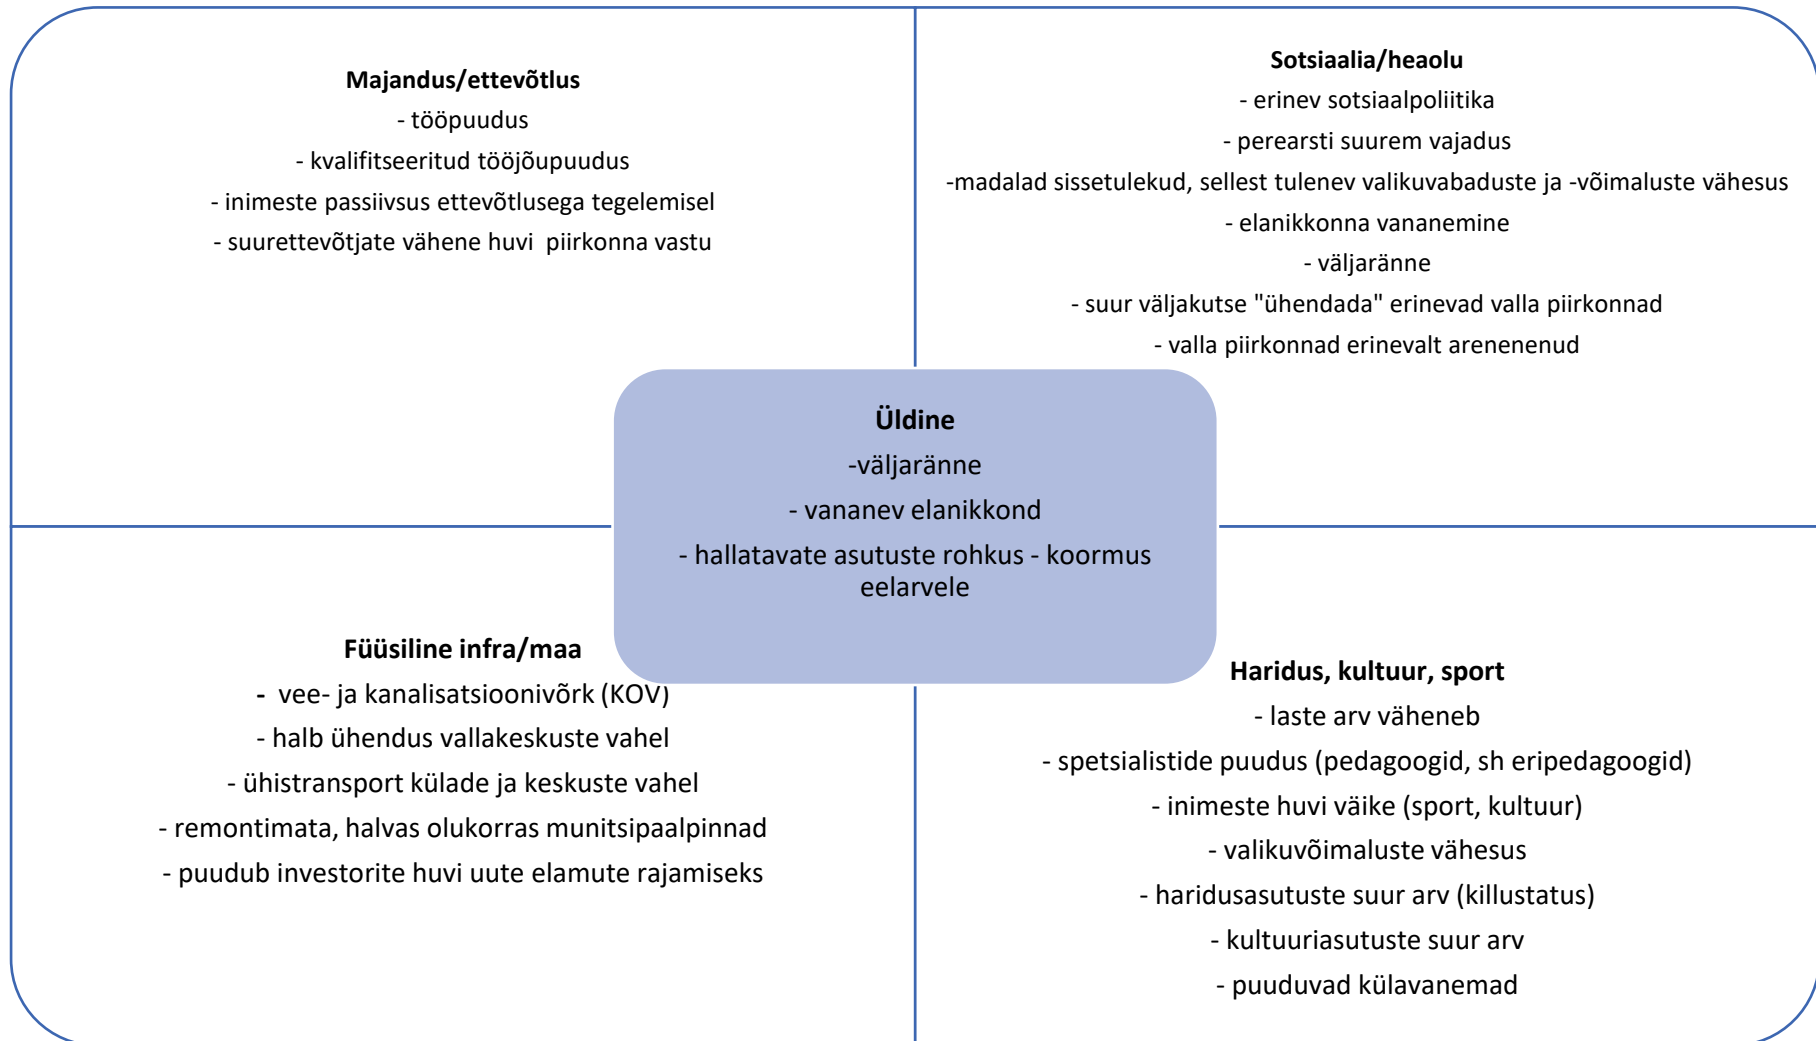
**Majandus/ettevõtlus**

- tööpuudus
- kvalifitseeritud tööjõupuudus
- inimeste passiivsus ettevõtlusega tegelemisel
- suurettevõtjate vähene huvi piirkonna vastu

**Sotsiaalia/heaolu**

- erinev sotsiaalpoliitika
- perearsti suurem vajadus
-madalad sissetulekud, sellest tulenev valikuvabaduste ja -võimaluste vähesus
- elanikkonna vananemine
- väljaränne
- suur väljakutse "ühendada" erinevad valla piirkonnad
- valla piirkonnad erinevalt arenenenud

**Üldine**

-väljaränne
- vananev elanikkond
- hallatavate asutuste rohkus - koormus eelarvele

**Füüsiline infra/maa**

- vee- ja kanalisatsioonivõrk (KOV)
- halb ühendus vallakeskuste vahel
- ühistransport külade ja keskuste vahel
- remontimata, halvas olukorras munitsipaalpinnad
- puudub investorite huvi uute elamute rajamiseks

**Haridus, kultuur, sport**

- laste arv väheneb
- spetsialistide puudus (pedagoogid, sh eripedagoogid)
- inimeste huvi väike (sport, kultuur)
- valikuvõimaluste vähesus
- haridusasutuste suur arv (killustatus)
- kultuuriasutuste suur arv
- puuduvad külavanemad